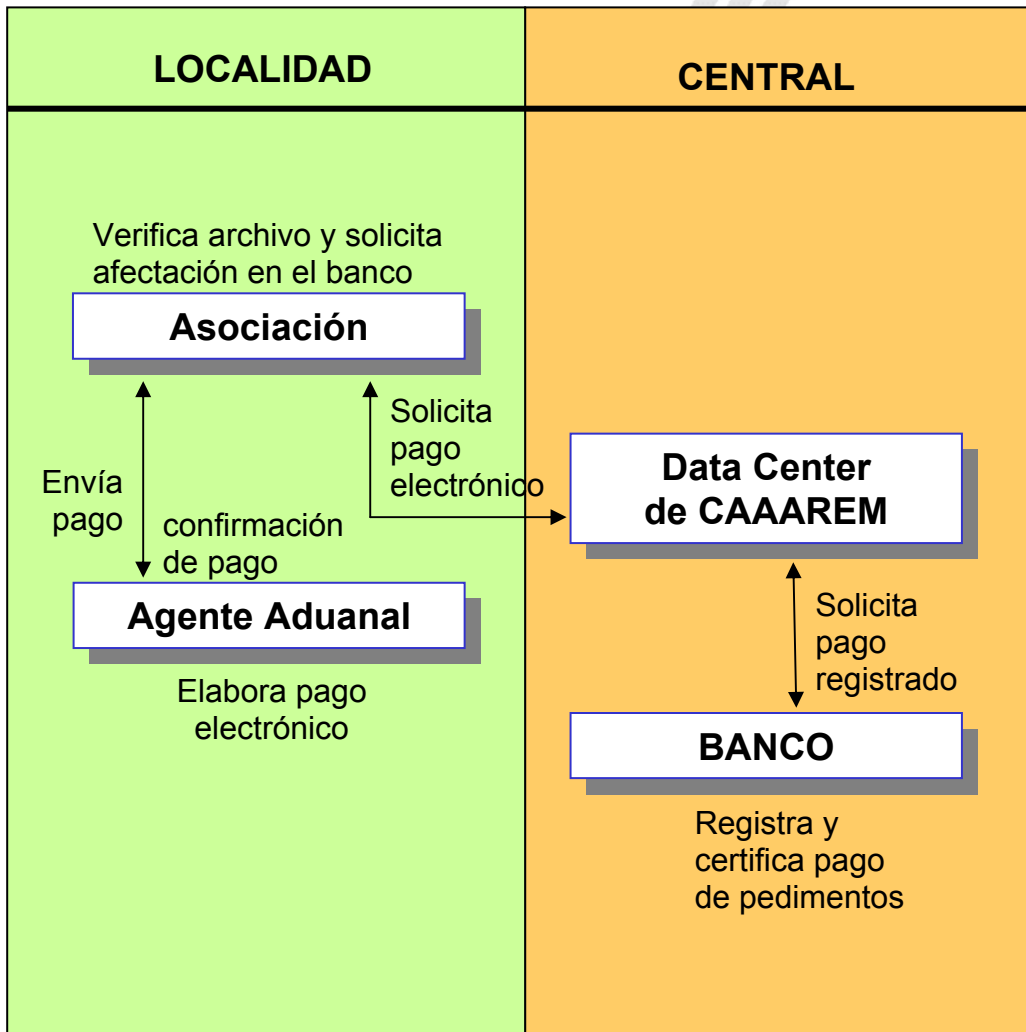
LOCALIDAD

CENTRAL

Verifica archivo y solicita afectación en el banco

Asociación

Envía pago

confirmación de pago

Solicita pago electrónico

Data Center de CAAAREM

Agente Aduanal

Elabora pago electrónico

Solicita pago registrado

BANCO

Registra y certifica pago de pedimentos